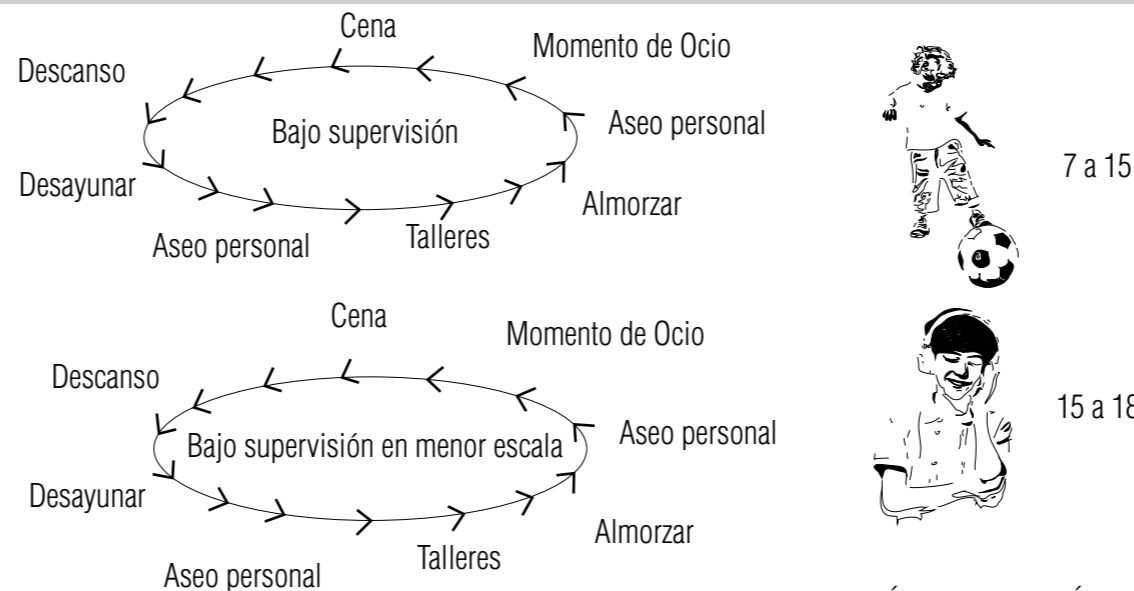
Cena

Momento de Ocio

Descanso

Bajo supervisión

Aseo personal

Desayunar

Almorzar

Aseo personal

Talleres

7 a 15

Cena

Momento de Ocio

Descanso

Bajo supervisión en menor escala

Aseo personal

Desayunar

Almorzar

Talleres

Aseo personal

15 a 18